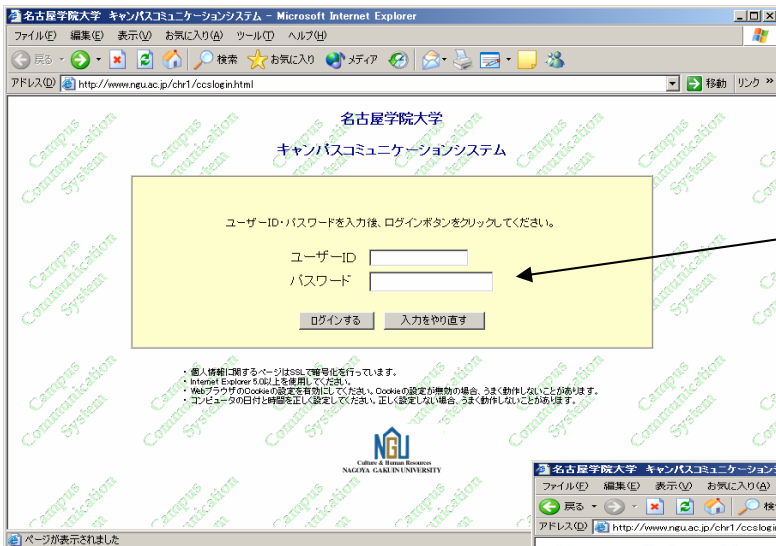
名古屋学院大学 キャンパスコミュニケーションシステム - Microsoft Internet Explorer

ファイル(F) 編集(E) 表示(V) お気に入り(A) ツール(T) ヘルプ(H)

戻る 検索 お気に入り メディア

アドレス(D) http://www.ngu.ac.jp/chr1/ccslogin.html 移動 リンク

名古屋学院大学

キャンパスコミュニケーションシステム

ユーザーID・パスワードを入力後、ログインボタンをクリックしてください。

ユーザーID

パスワード

ログインする 入力をやり直す

・個人情報に関するページはSSLで暗号化を行っています。
・Internet Explorer 5.0以上を使用してください。
・WebブラウザのCookieの設定を有効にしてください。Cookieの設定が無効の場合、うまく動作しないことがあります。
・コンピュータの日付と時間を正しく設定してください。正しく設定しない場合、うまく動作しないことがあります。

NGU
Culture & Human Resources
NAGOYA GAKUIN UNIVERSITY

Campus Communication System

名古屋学院大学 キャンパスコミュニケーションシ

ファイル(F) 編集(E) 表示(V) お気に入り(A)

戻る 検

アドレス(D) http://www.ngu.ac.jp/chr1/ccslogi

ページが表示されました